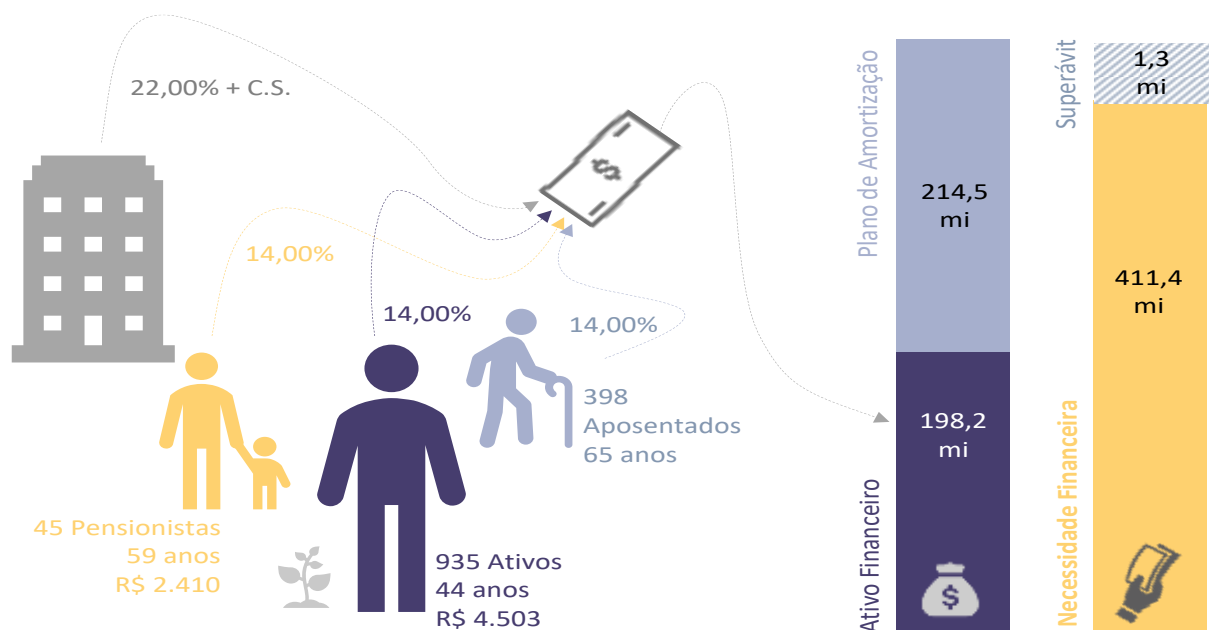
22,00% + C.S.

14,00%

14,00%

14,00%

398
Aposentados
65 anos

45 Pensionistas
59 anos
R$ 2.410

935 Ativos
44 anos
R$ 4.503

Plano de Amortização

214,5
mi

198,2
mi

Ativo Financeiro

Superávit

1,3
mi

411,4
mi

Necessidade Financeira